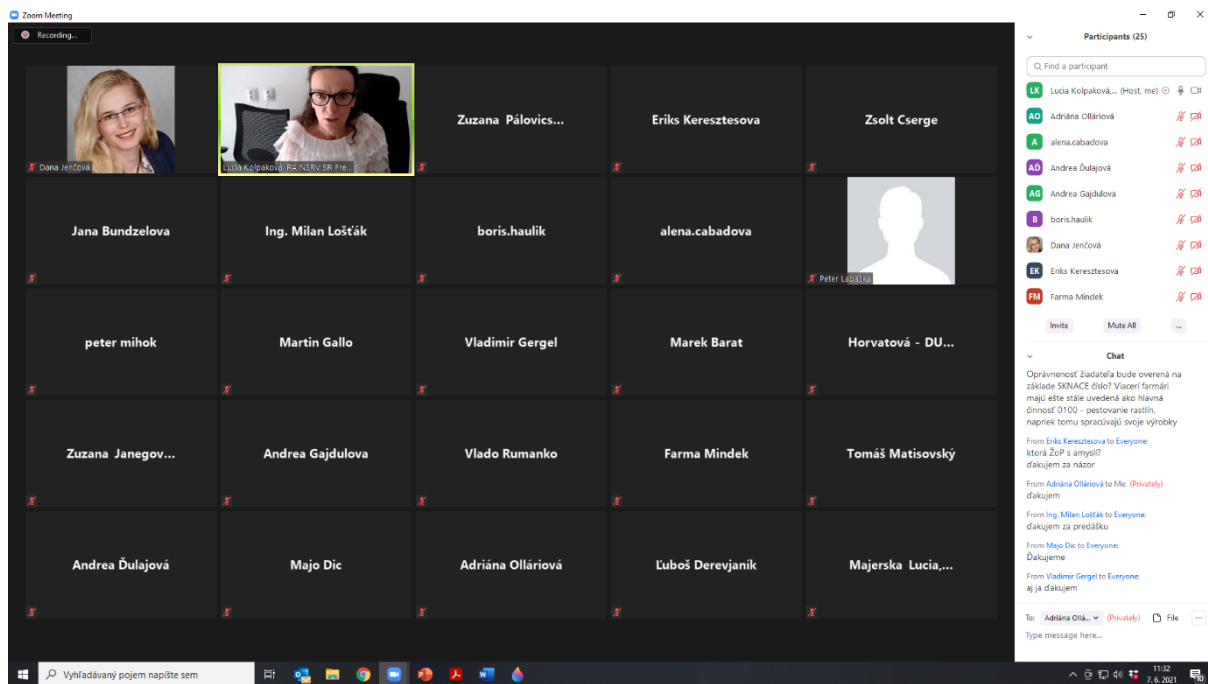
Zoom Meeting

Recording...

Dana Jenčová

Lucia Kolpaková_RA NSRV SR Pre...

Zuzana Pálovics...

Eriks Keresztesova

Zsolt Cserge

Jana Bundzelova

Ing. Milan Lošťák

boris.haulik

alena.cabadova

Peter Labaška

peter mihok

Martin Gallo

Vladimir Gergel

Marek Barat

Horvatová - DU...

Zuzana Janegov...

Andrea Gajdulova

Vlado Rumanko

Farma Mindek

Tomáš Matisovský

Andrea Ďulajová

Majo Dic

Adriána Olláriová

Ľuboš Derevjanik

Majerska Lucia,...

Participants (25)

Find a participant

LK Lucia Kolpaková,... (Host, me)

AO Adriána Olláriová

A alena.cabadova

AĎ Andrea Ďulajová

AG Andrea Gajdulova

B boris.haulik

Dana Jenčová

EK Eriks Keresztesova

FM Farma Mindek

Invite

Mute All

...

Chat

Oprávnenosť žiadateľa bude overená na základe SKNACE číslo? Viacerí farmári majú ešte stále uvedená ako hlavná činnosť 0100 - pestovanie rastlín, napriek tomu spracúvajú svoje výrobky

From Eriks Keresztesova to Everyone:
ktorá ŽoP s amysli?
ďakujem za názor

From Adriána Olláriová to Me: (Privately)
ďakujem

From Ing. Milan Lošťák to Everyone:
ďakujem za predášku

From Majo Dic to Everyone:
Ďakujeme

From Vladimir Gergel to Everyone:
aj ja ďakujem

To: Adriána Ollá... (Privately) File ...

Type message here...

Vyhľadávaný pojem napíšte sem

11:32
7. 6. 2021